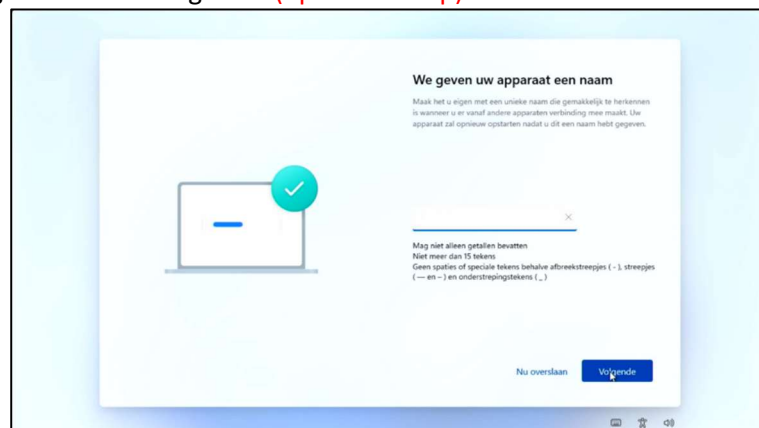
We geven uw apparaat een naam

Maak het u eigen met een unieke naam die gemakkelijk te herkennen is wanneer u er vanaf andere apparaten verbinding mee maakt. Uw apparaat zal opnieuw opstarten nadat u dit een naam hebt gegeven.

Mag niet alleen getallen bevatten
Niet meer dan 15 tekens
Geen spaties of speciale tekens behalve afbreekstreepjes ( - ), streepjes ( — en – ) en onderstrepingstekens ( _ )

Nu overslaan

Volgende